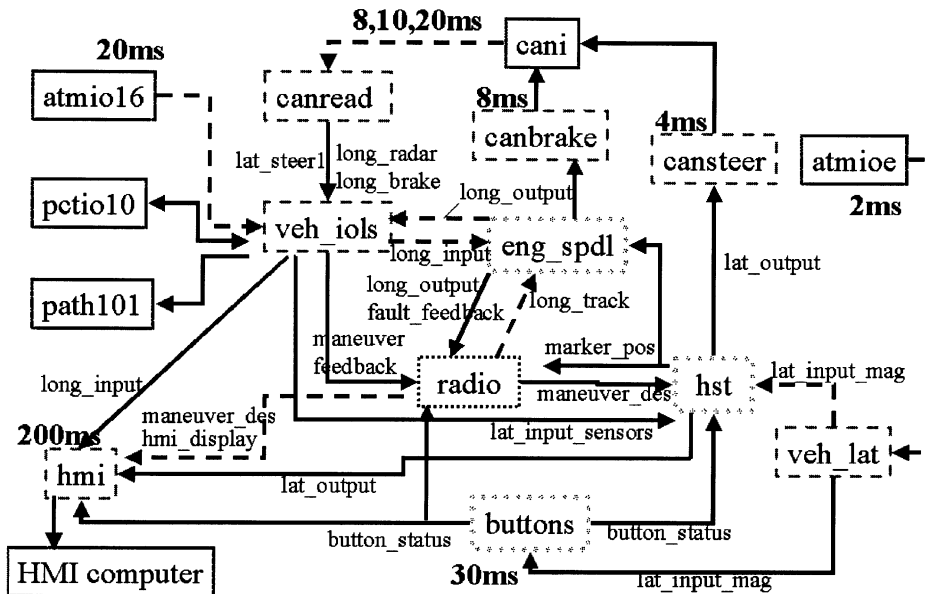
8,10,20ms
cani
20ms
atmio16
canread
8ms
canbrake
4ms
cansteer
atmioe
2ms
lat_steer1
long_radar
long_brake
long_output
pctio10
veh_iols
eng_spdl
long_input
long_output
fault_feedback
long_track
lat_output
path101
maneuver
feedback
marker_pos
radio
hst
lat_input_mag
long_input
maneuver_des
maneuver_des
hmi_display
lat_input_sensors
200ms
hmi
veh_lat
lat_output
buttons
button_status
button_status
HMI computer
30ms
lat_input_mag